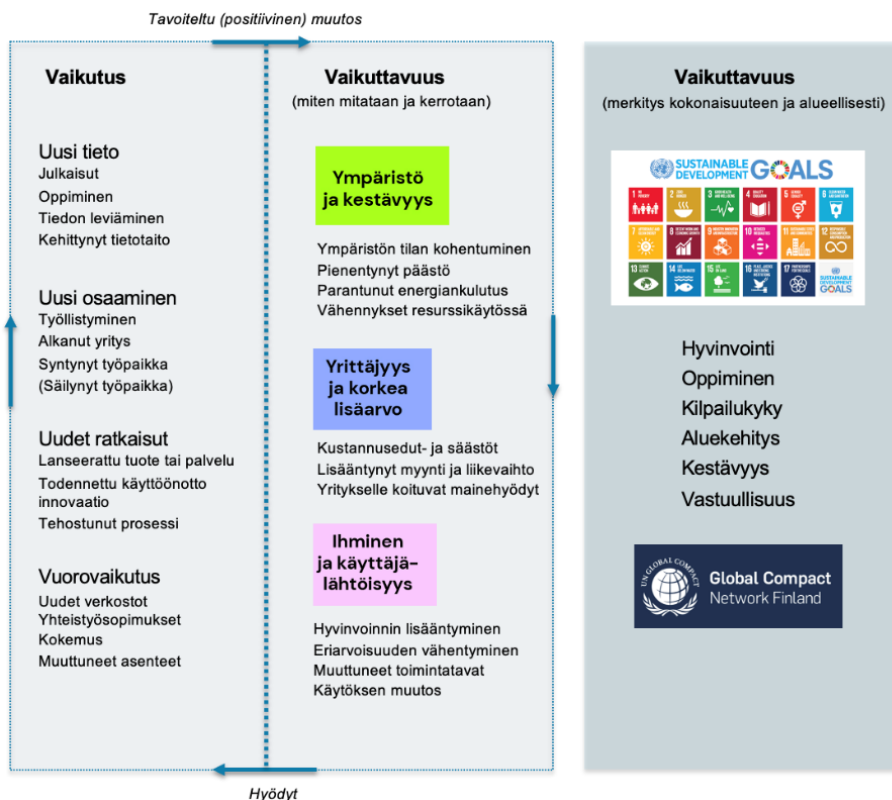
Tavoiteltu (positiivinen) muutos

Vaikutus

Uusi tieto
Julkaisut
Oppiminen
Tiedon leviäminen
Kehittynyt tietotaito

Uusi osaaminen
Työllistyminen
Alkanut yritys
Syntynyt työpaikka
(Säilynyt työpaikka)

Uudet ratkaisut
Lanseerattu tuote tai palvelu
Todennettu käyttöönotto innovaatio
Tehostunut prosessi

Vuorovaikutus
Uudet verkostot
Yhteistyösopimukset
Kokemus
Muuttuneet asenteet

Vaikuttavuus
(miten mitataan ja kerrotaan)

Ympäristö ja kestävyys

Ympäristön tilan kohentuminen
Pienentynyt päästö
Parantunut energiankulutus
Vähennykset resurssikäytössä

Yrittäjyys ja korkea lisäarvo

Kustannusedut- ja säästöt
Lisääntynyt myynti ja liikevaihto
Yritykselle koituvat mainehyödyt

Ihminen ja käyttäjälähtöisyys

Hyvinvoinnin lisääntyminen
Eriarvoisuuden vähentyminen
Muuttuneet toimintatavat
Käytöksen muutos

Vaikuttavuus
(merkitys kokonaisuuteen ja alueellisesti)

SUSTAINABLE DEVELOPMENT GOALS

Hyvinvointi
Oppiminen
Kilpailukyky
Aluekehitys
Kestävyys
Vastuullisuus

UN GLOBAL COMPACT
Global Compact
Network Finland

Hyödyt